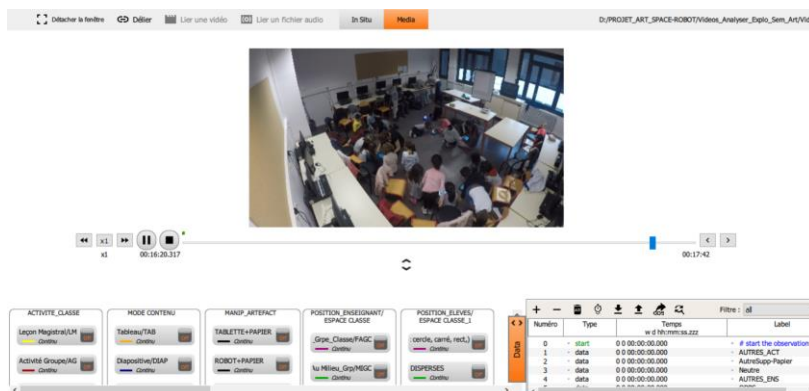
Détacher la fenêtre Délier Lier une vidéo Lier un fichier audio In Situ Media D:/PROJET_ART_SPACE-ROBOT/Videos_Analyser_Explo_Sem_Art/Vid

x1
x1 00:16:20.317 00:17:42

ACTIVITE_CLASSE
Leçon Magistral/LM Continu
Activité Groupe/AG Continu

MODE CONTENU
Tableau/TAB Continu
Diapositive/DIAP Continu

MANIP_ARTEFACT
TABLETTE+PAPIER Continu
ROBOT+PAPIER Continu

POSITION_ENSEIGNANT/ ESPACE CLASSE
Grpe_Classe/FAGC Continu
Au Milieu_Grp/MIGC Continu

POSITION_ELEVES/ ESPACE CLASSE_1
cercle, carré, rect,) Continu
DISPERSES Continu

Data
Filtre : all

| Numéro | Type | Temps w d hh:mm:ss.zzz | Label |
|---|---|---|---|
| 0 | start | 0 0 00:00:00.000 | # start the observation |
| 1 | data | 0 0 00:00:00.000 | AUTRES_ACT |
| 2 | data | 0 0 00:00:00.000 | AutreSupp-Papier |
| 3 | data | 0 0 00:00:00.000 | Neutre |
| 4 | data | 0 0 00:00:00.000 | AUTRES_ENS |